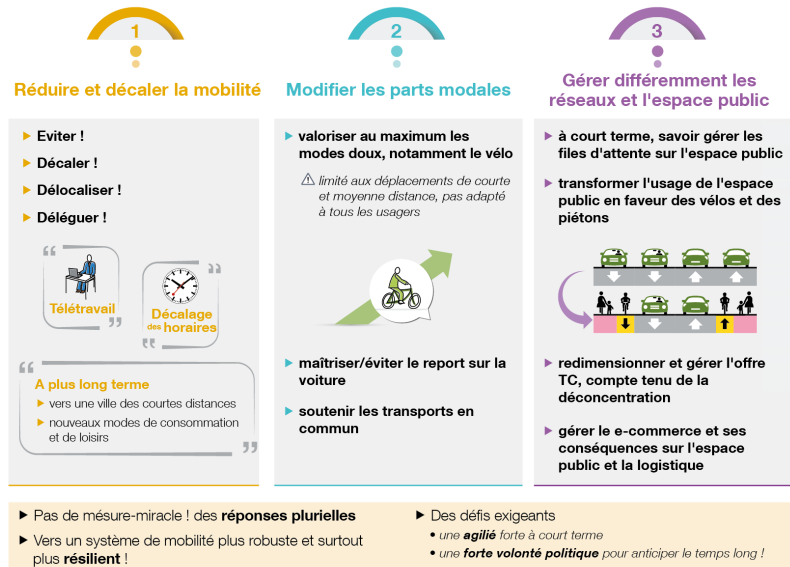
1

Réduire et décaler la mobilité

Eviter !

Décaler !

Délocaliser !

Déléguer !

Télétravail

Décalage des horaires

A plus long terme

vers une ville des courtes distances

nouveaux modes de consommation et de loisirs

2

Modifier les parts modales

valoriser au maximum les modes doux, notamment le vélo

limité aux déplacements de courte et moyenne distance, pas adapté à tous les usagers

maîtriser/éviter le report sur la voiture

soutenir les transports en commun

3

Gérer différemment les réseaux et l'espace public

à court terme, savoir gérer les files d'attente sur l'espace public

transformer l'usage de l'espace public en faveur des vélos et des piétons

redimensionner et gérer l'offre TC, compte tenu de la déconcentration

gérer le e-commerce et ses conséquences sur l'espace public et la logistique

Pas de mésure-miracle ! des réponses plurielles

Vers un système de mobilité plus robuste et surtout plus résilient !

Des défis exigeants

une agilié forte à court terme

une forte volonté politique pour anticiper le temps long !